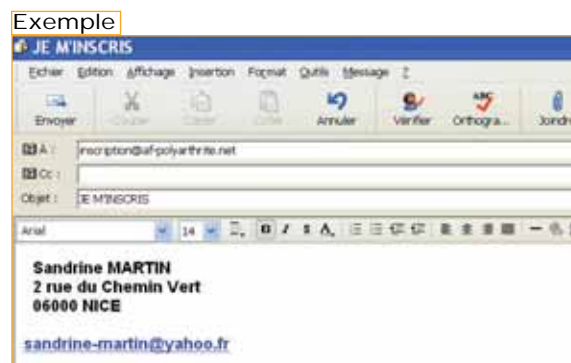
Exemple

JE M'INSCRIS

Fichier Edition Affichage Insertion Format Outils Message ?

Envoyer Couper Copier Coller Annuler Vérifier Orthogra... Joindre

A : inscription@af-polyarthrite.net

Cc :

Objet : JE M'INSCRIS

Arial 14 G I S A

Sandrine MARTIN
2 rue du Chemin Vert
06000 NICE

sandrine-martin@yahoo.fr